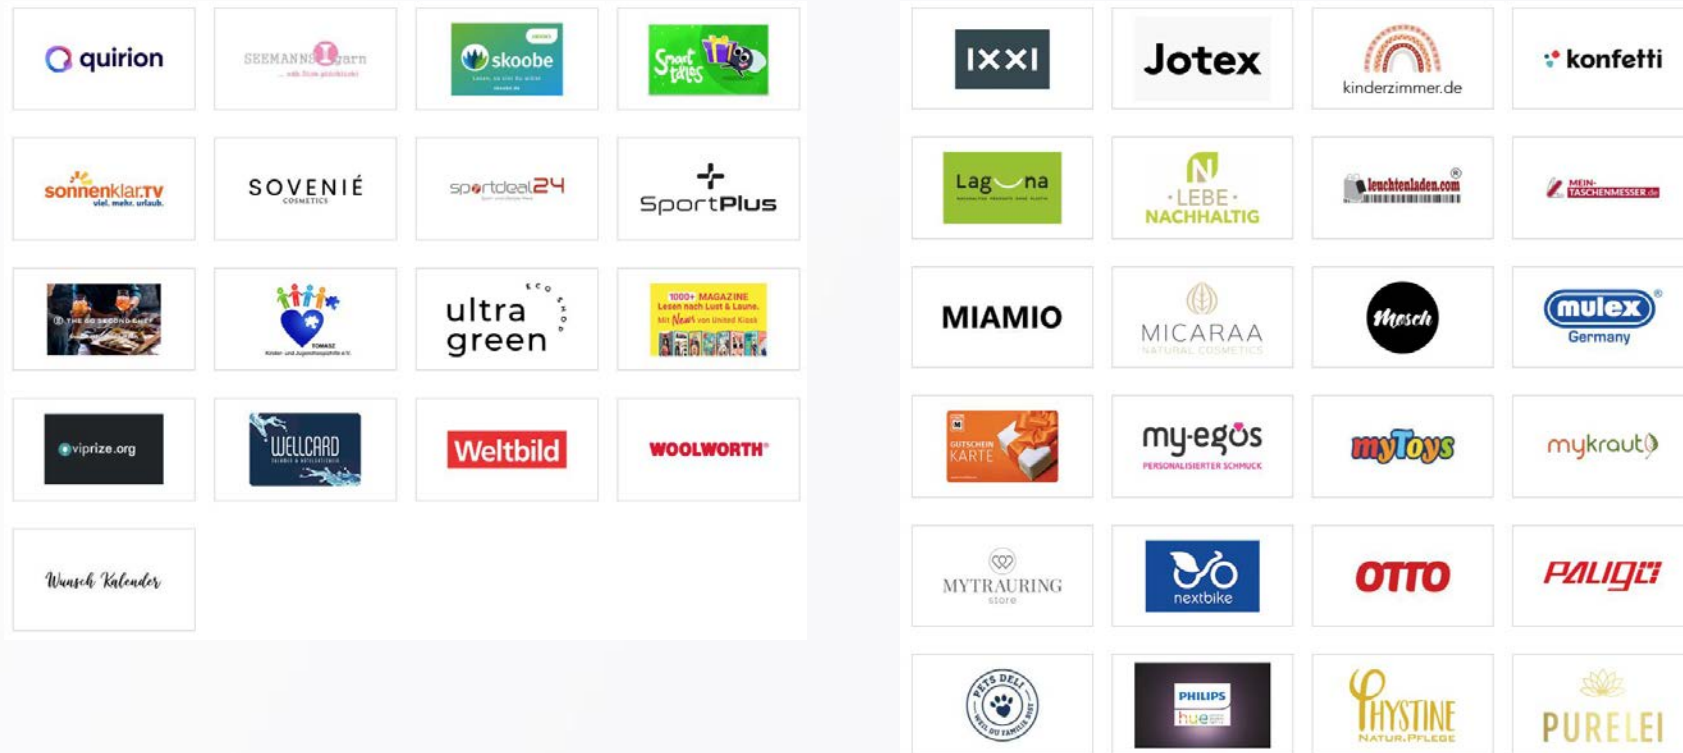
quirion

SEEMANNSgarn

skoobe

Smart tales

sonnenklar.TV viel. mehr. urlaub.

SOVENIÉ COSMETICS

sportdeal24

SportPlus

THE 60 SECOND CHEF

TOMASZ Kinder- und Jugendhospizhilfe e.V.

ultra green ECO SHOP

1000+ MAGAZINE Lesen nach Lust & Laune. Mit News von United Kiosk

viprize.org

WELLCARD

Weltbild

WOOLWORTH

Wunsch Kalender

IXXI

Jotex

kinderzimmer.de

konfetti

Laguna

LEBE NACHHALTIG

leuchtenladen.com

MEIN-TASCHENMESSER.de

MIAMIO

MICARAA NATURAL COSMETICS

Mosch

mulex Germany

GUTSCHEIN KARTE

my-egos PERSONALISIERTER SCHMUCK

myToys

mykraut

MYTRAURING store

nextbike

OTTO

PALIGO

PETS DELI

PHILIPS hue

PHYSTINE NATUR.PFLEGE

PURELEI